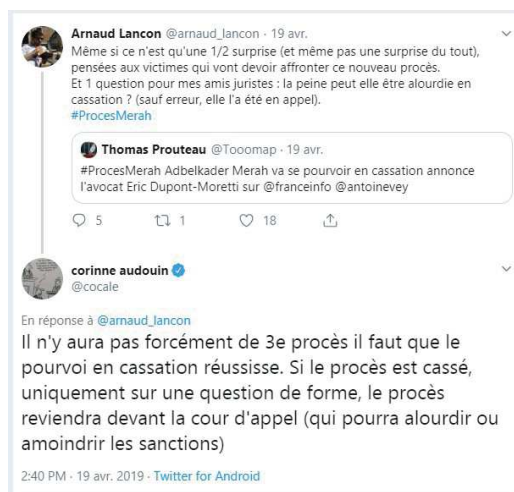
Arnaud Lancon @arnaud_lancon · 19 avr.
Même si ce n'est qu'une 1/2 surprise (et même pas une surprise du tout), pensées aux victimes qui vont devoir affronter ce nouveau procès.
Et 1 question pour mes amis juristes : la peine peut elle être alourdie en cassation ? (sauf erreur, elle l'a été en appel).
#ProcesMerah

Thomas Prouteau @Tooomap · 19 avr.
#ProcesMerah Adbelkader Merah va se pourvoir en cassation annonce l'avocat Eric Dupont-Moretti sur @franceinfo @antoinevey

5 1 18

corinne audouin
@cocale

En réponse à @arnaud_lancon
Il n'y aura pas forcément de 3e procès il faut que le pourvoi en cassation réussisse. Si le procès est cassé, uniquement sur une question de forme, le procès reviendra devant la cour d'appel (qui pourra alourdir ou amoindrir les sanctions)

2:40 PM · 19 avr. 2019 · Twitter for Android